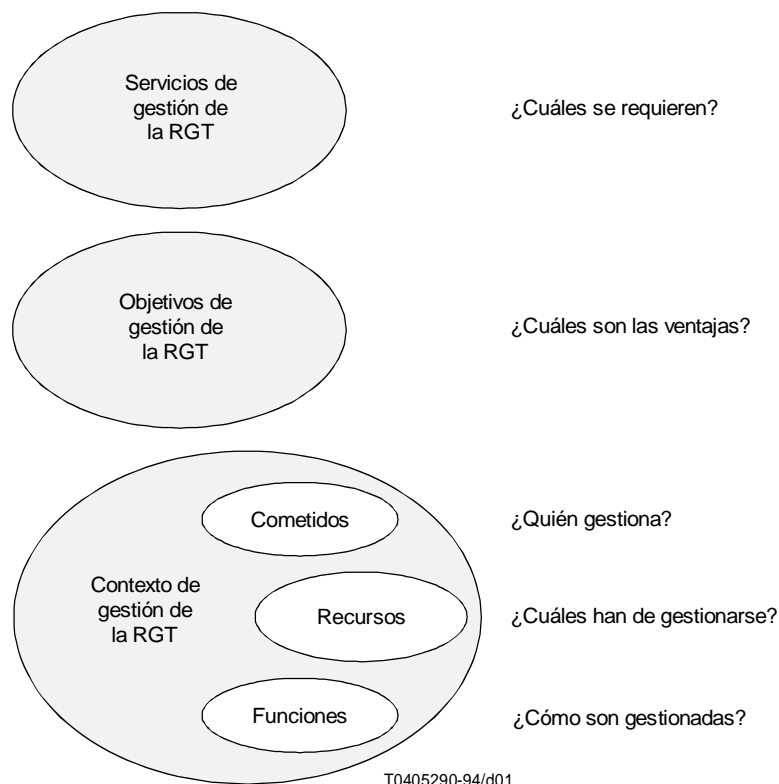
Servicios de gestión de la RGT

¿Cuáles se requieren?

Objetivos de gestión de la RGT

¿Cuáles son las ventajas?

Cometidos

¿Quién gestiona?

Contexto de gestión de la RGT

Recursos

¿Cuáles han de gestionarse?

Funciones

¿Cómo son gestionadas?

T0405290-94/d01